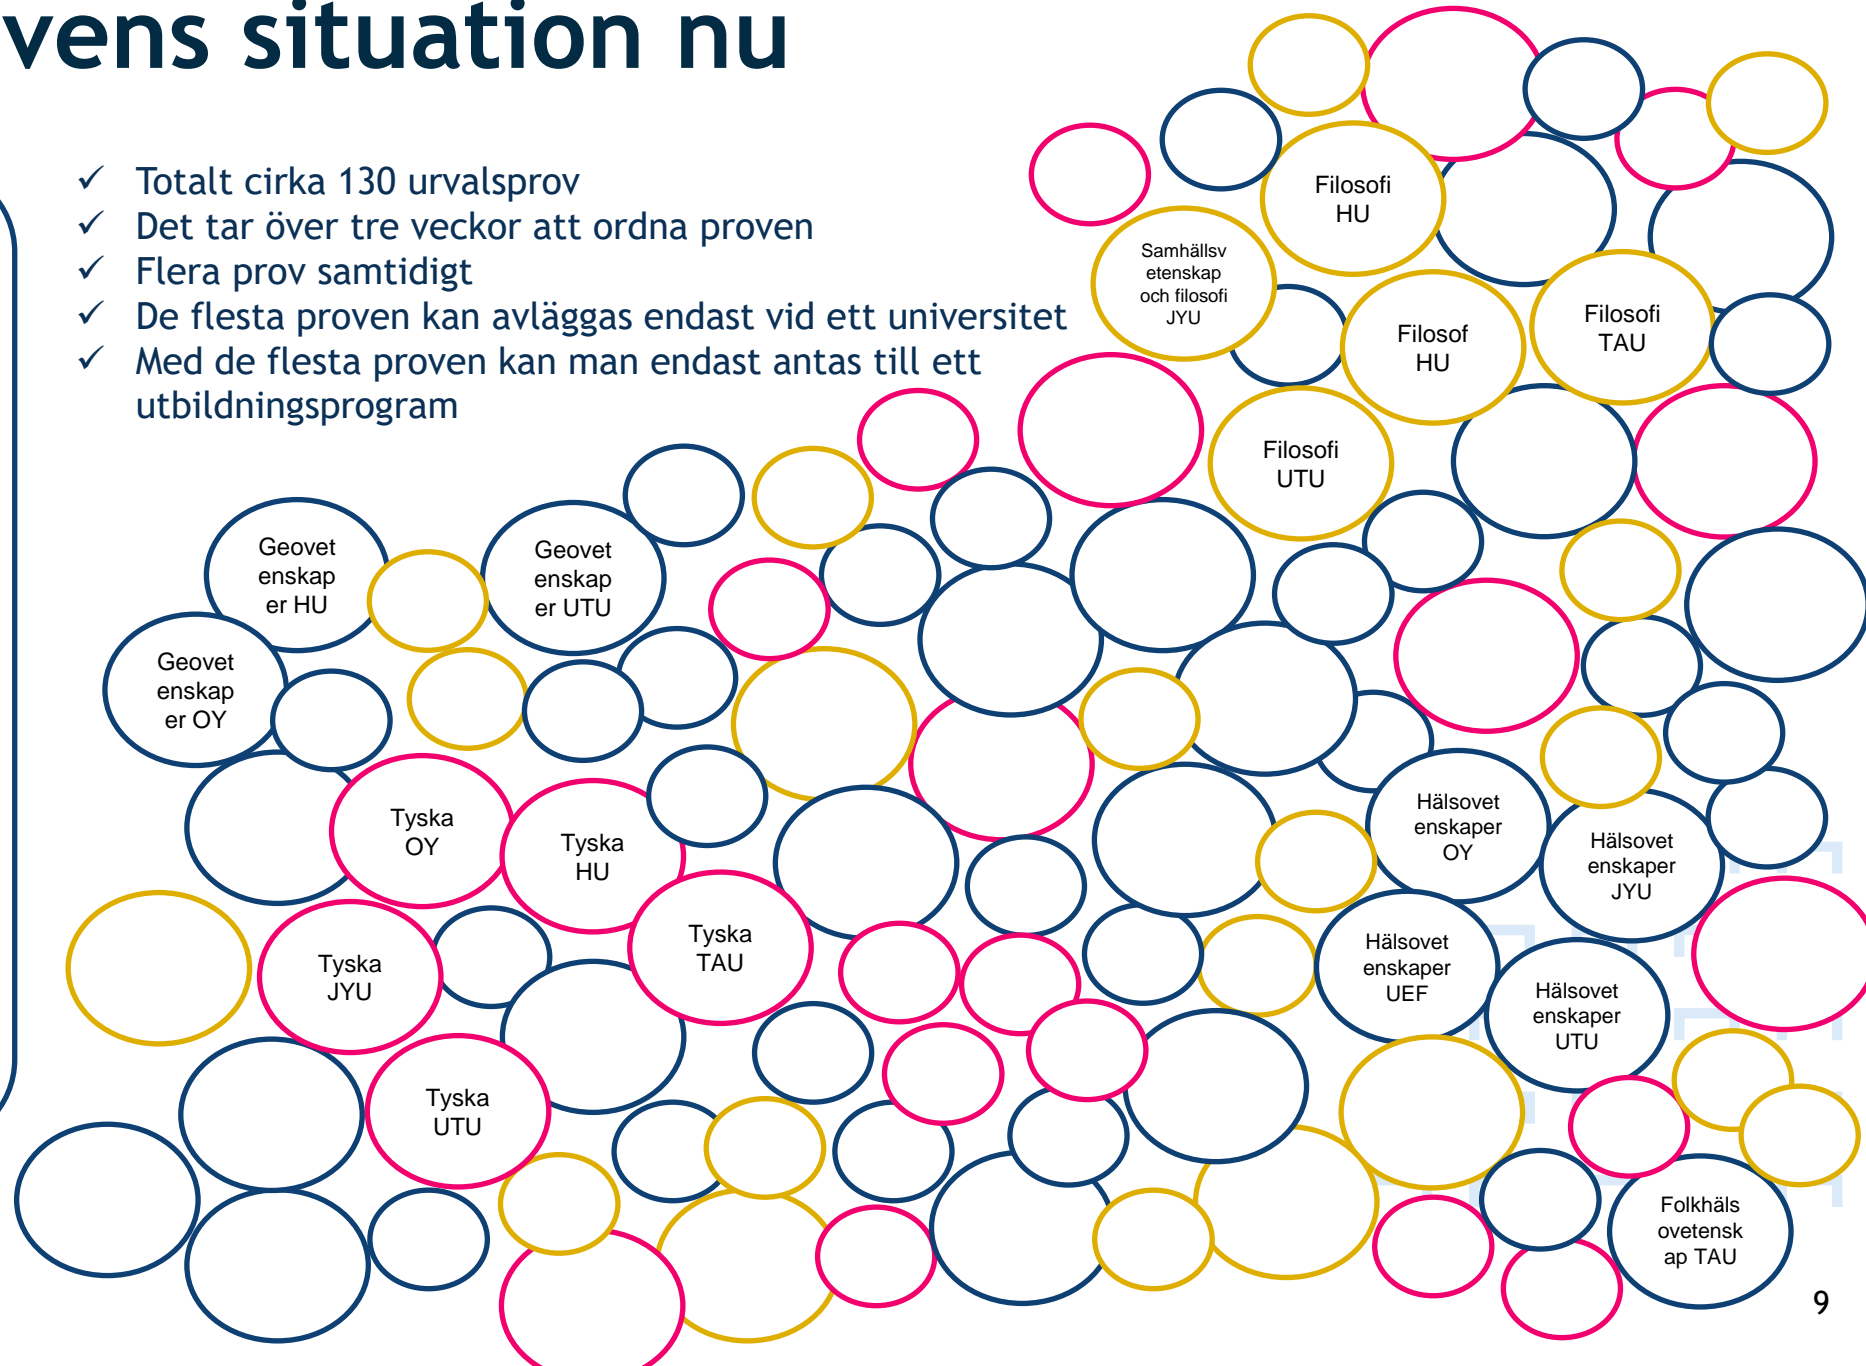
vens situation nu

✓ Totalt cirka 130 urvalsprov
✓ Det tar över tre veckor att ordna proven
✓ Flera prov samtidigt
✓ De flesta proven kan avläggas endast vid ett universitet
✓ Med de flesta proven kan man endast antas till ett utbildningsprogram

Filosofi HU

Samhällsvetenskap och filosofi JYU

Filosof HU

Filosofi TAU

Filosofi UTU

Geovetenskaper HU

Geovetenskaper UTU

Geovetenskaper OY

Tyska OY

Tyska HU

Tyska TAU

Tyska JYU

Tyska UTU

Hälsovetenskaper OY

Hälsovetenskaper JYU

Hälsovetenskaper UEF

Hälsovetenskaper UTU

Folkhälsovetenskap TAU

9